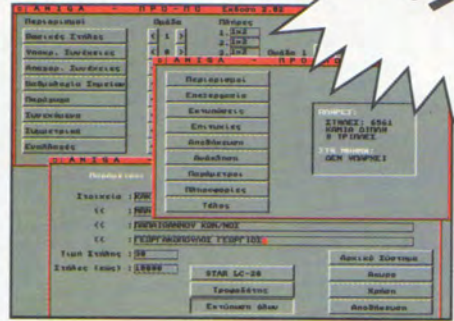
A M I G A - Π Ρ Ο - Π Ο Έκδοση 2.0

Περιορισμοί
Ομάδα
Πίνακες
Βασικές Στήλες
Υποχρ. Συνδέσεις
Απαγορ. Συνδέσεις
Ανθρώπινο Σημείω
Περίοδος
Συντελεστής
Σημαντικά
Εκτυπώσεις
1.
2.
3.
Ομάδα 1

A M I G A - Π Ρ Ο -
Περιορισμοί
Επεξεργασία
Εκτυπώσεις
Επιλογές
Αποθήκευση
Ανάκληση
Παράμετροι
Πληροφορίες
Τέλος

ΠΙΝΑΚΕΣ
ΣΥΝΟΛΟ: 6561
ΚΑΜΙΑ ΣΤΗΛΗ
4 ΤΡΙΑΡΙΕΣ
ΣΤΗ ΜΝΗΜΗ:
ΔΕΝ ΥΠΑΡΧΕΙ

A M I G A
Περιορισμοί
Στοιχεία :
ΠΑΠΑΪΩΑΝΝΟΥ ΚΩΝ/ΝΟΣ
ΓΕΩΡΓΙΑΔΟΠΟΥΛΟΣ ΓΕΩΡΓΙΟΣ
Τιμή Στήλης : 50
Στήλες (σύν): 10000
STAR LC-20
Τροφοδότης
Εκτύπωση όλων
Αρχικό Σύστημα
Άκυρο
Χρόνο
Αποθήκευση